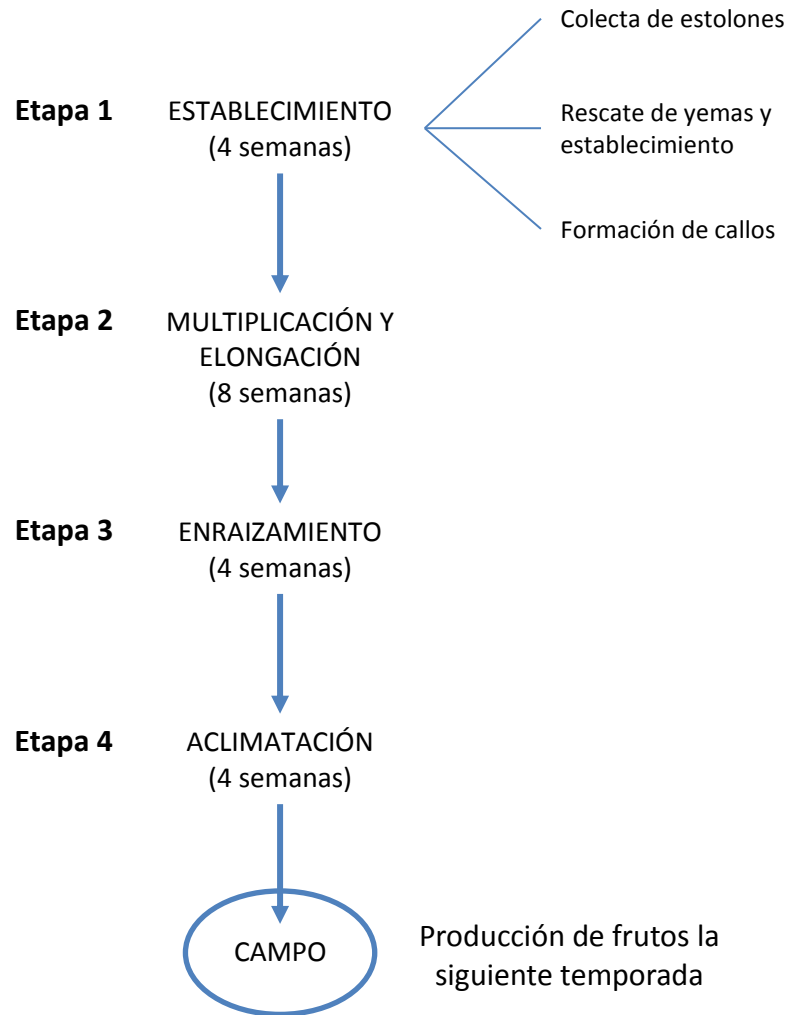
Etapa 1 ESTABLECIMIENTO (4 semanas)

Colecta de estolones

Rescate de yemas y establecimiento

Formación de callos

Etapa 2 MULTIPLICACIÓN Y ELONGACIÓN (8 semanas)

Etapa 3 ENRAIZAMIENTO (4 semanas)

Etapa 4 ACLIMATACIÓN (4 semanas)

CAMPO

Producción de frutos la siguiente temporada